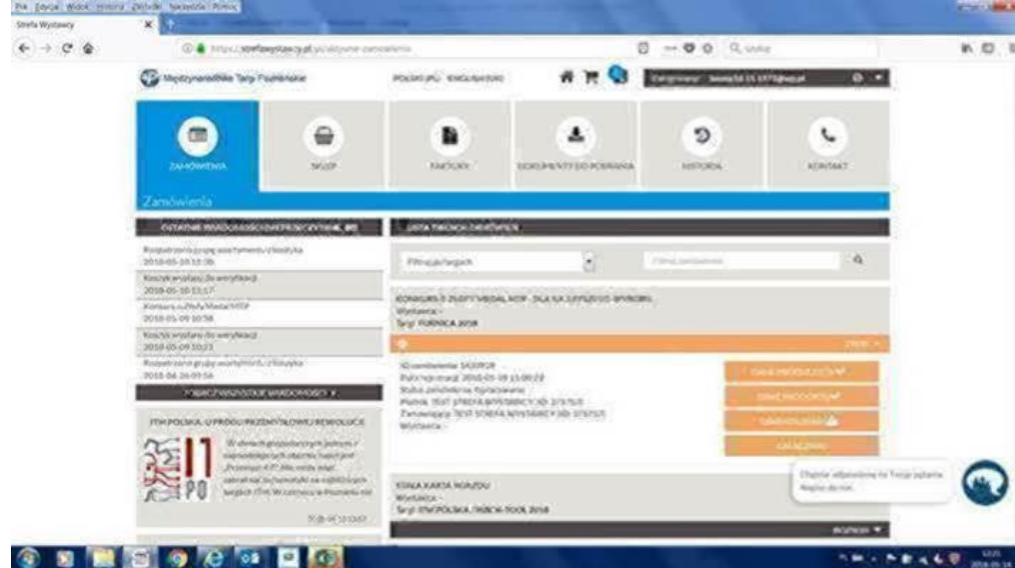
Plik Edycja Widok Historia Zakładki Narzędzia Pomoc

Strefa Wystawcy

https://strefawystawcy.pl/aktywne-zamowienia

Międzynarodowe Targi Poznańskie

POLSKI (PL) ENGLISH (EN)

ZAMÓWIENIA

SKLEP

FAKTURY

DOKUMENTY DO POBRANIA

HISTORIA

KONTAKT

Zamówienia

OSTATNIE WIADOMOŚCI

Rozpatrzono grupę wymagań z listy
2018-05-10 11:36

Koszyk wysłany do weryfikacji
2018-05-10 11:17

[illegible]
2018-05-09 10:58

Koszyk wysłany do weryfikacji
2018-05-09 10:23

Rozpatrzono grupę wymagań z listy
2018-04-26 09:56

ZOBACZ WSZYSTKIE WIADOMOŚCI

ITM POLSKA - U PROGU PRZEMYSŁOWEJ REWOLUCJI

ITM PO

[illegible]

LISTA TWOICH ZAMÓWIEŃ

Filtruj po targach

KONKURS O ZŁOTY MEDAL MTP - DLA NA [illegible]
Wystawca: -
Targi: FURNICA 2018

ID zamówienia: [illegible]
Data rejestracji: 2018-05-09 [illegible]
Status zamówienia: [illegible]
Płatnik: TEST STREFA WYSTAWCY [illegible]
Zamawiający: TEST STREFA WYSTAWCY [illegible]
Wystawca: -

DANE PRODUKTU

DANE PRODUKTU

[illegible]

ZAŁĄCZNIKI

KOLKA KARTA WZORU
Wystawca: -
Targi: ITM POLSKA / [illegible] 2018

ROZWIŃ

Chętnie odpowiemy na Twoje pytania. Napisz do nas.